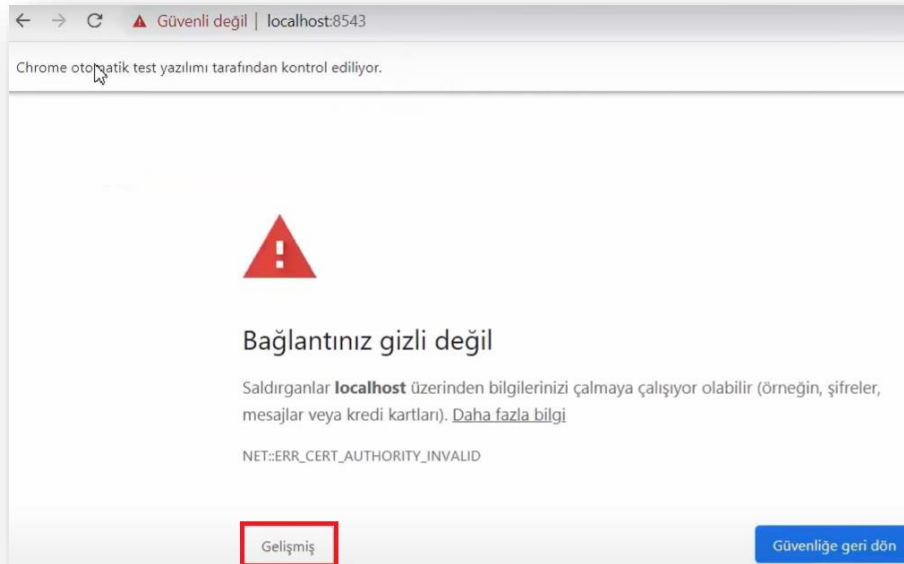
Güvenli değil | localhost:8543

Chrome otomatik test yazılımı tarafından kontrol ediliyor.

Bağlantınız gizli değil

Saldırganlar **localhost** üzerinden bilgilerinizi çalmaya çalışıyor olabilir (örneğin, şifreler, mesajlar veya kredi kartları). Daha fazla bilgi

NET::ERR_CERT_AUTHORITY_INVALID

Gelişmiş

Güvenliğe geri dön